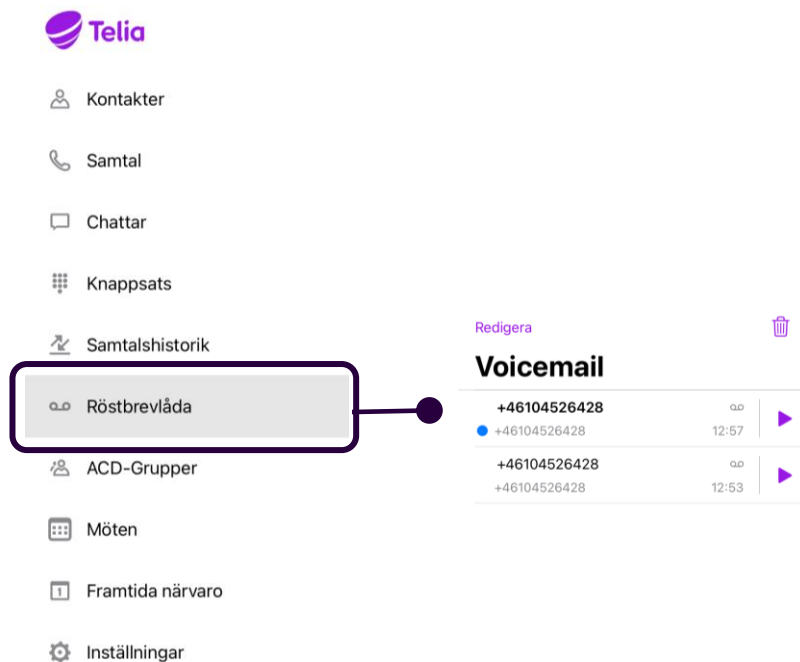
Telia

Kontakter

Samtal

Chattar

Knappsats

Samtalshistorik

Röstbrevlåda

ACD-Grupper

Möten

1 Framtida närvaro

Inställningar

Redigera

Voicemail

+46104526428
+46104526428 12:57

+46104526428
+46104526428 12:53